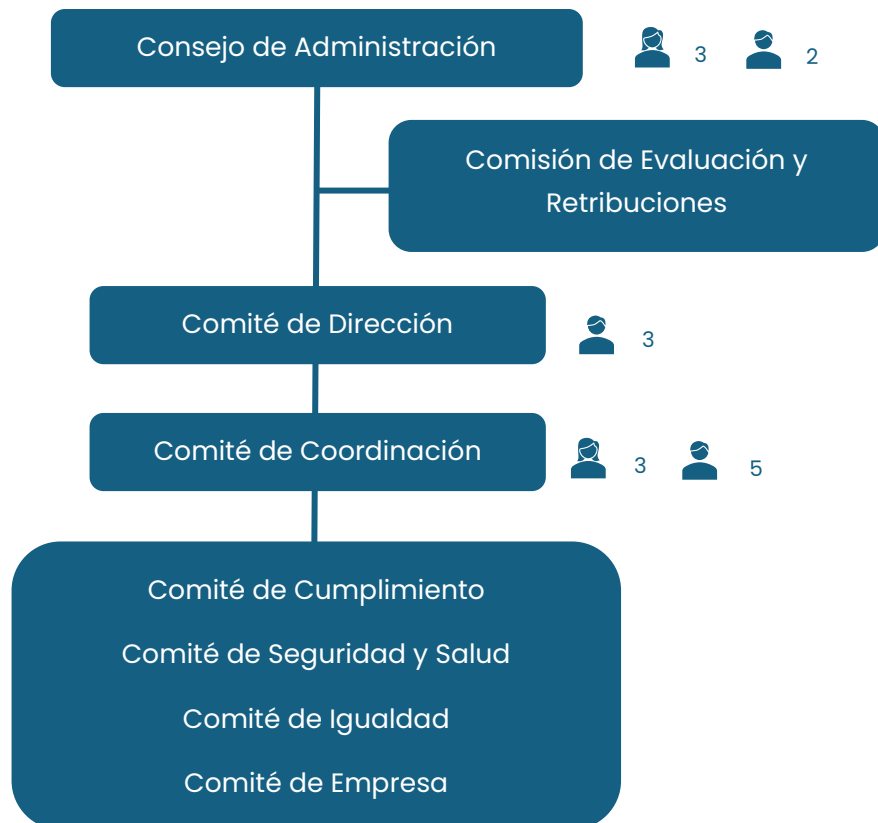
Consejo de Administración

3 2

Comisión de Evaluación y Retribuciones

Comité de Dirección

3

Comité de Coordinación

3 5

Comité de Cumplimiento

Comité de Seguridad y Salud

Comité de Igualdad

Comité de Empresa